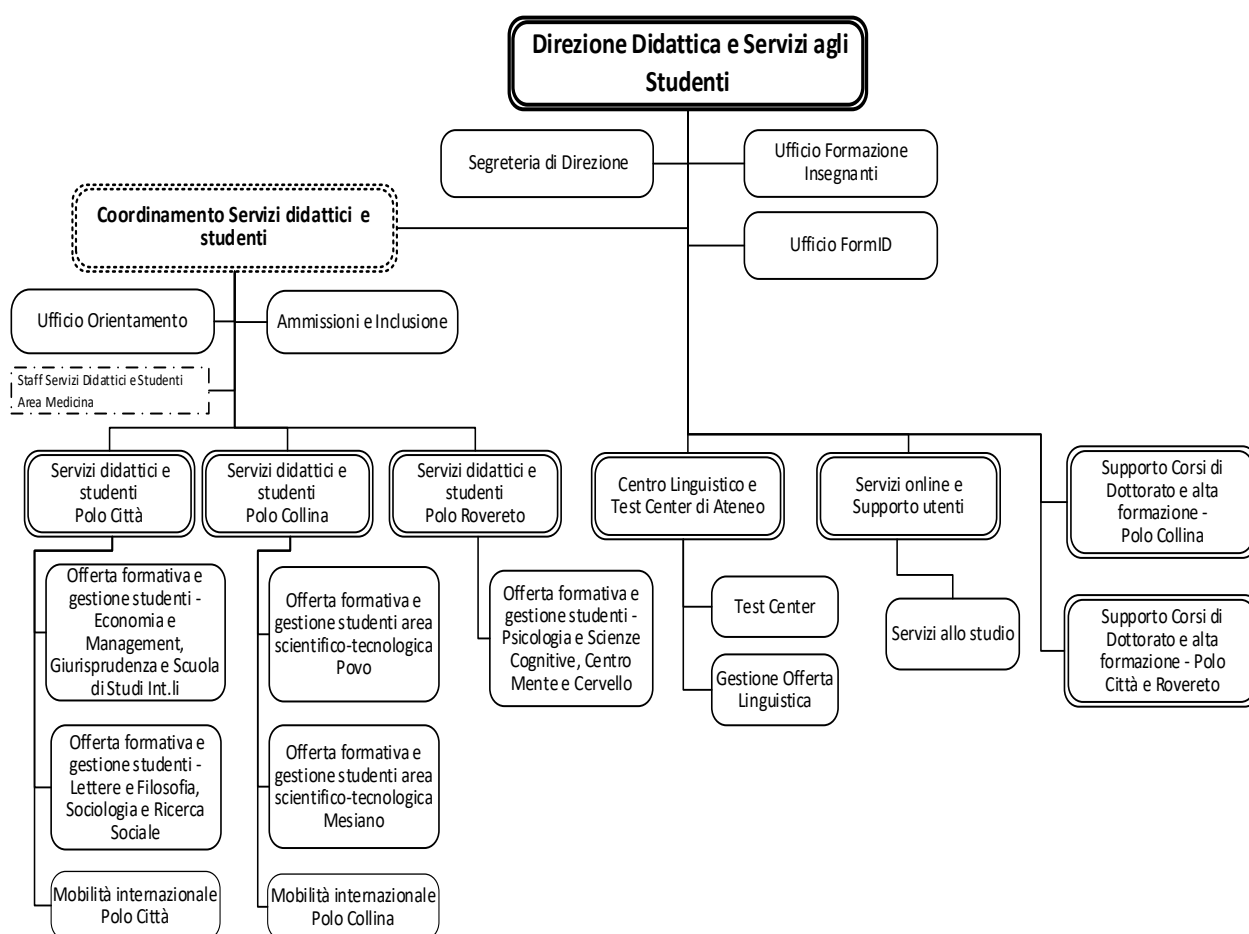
Direzione Didattica e Servizi agli Studenti

Segreteria di Direzione

Ufficio Formazione Insegnanti

Coordinamento Servizi didattici e studenti

Ufficio FormID

Ufficio Orientamento

Ammissioni e Inclusione

Staff Servizi Didattici e Studenti Area Medicina

Servizi didattici e studenti Polo Città

Servizi didattici e studenti Polo Collina

Servizi didattici e studenti Polo Rovereto

Centro Linguistico e Test Center di Ateneo

Servizi online e Supporto utenti

Supporto Corsi di Dottorato e alta formazione - Polo Collina

Offerta formativa e gestione studenti - Economia e Management, Giurisprudenza e Scuola di Studi Int.li

Offerta formativa e gestione studenti area scientifico-tecnologica Povo

Offerta formativa e gestione studenti - Psicologia e Scienze Cognitive, Centro Mente e Cervello

Test Center

Servizi allo studio

Supporto Corsi di Dottorato e alta formazione - Polo Città e Rovereto

Gestione Offerta Linguistica

Offerta formativa e gestione studenti - Lettere e Filosofia, Sociologia e Ricerca Sociale

Offerta formativa e gestione studenti area scientifico-tecnologica Mesiano

Mobilità internazionale Polo Città

Mobilità internazionale Polo Collina